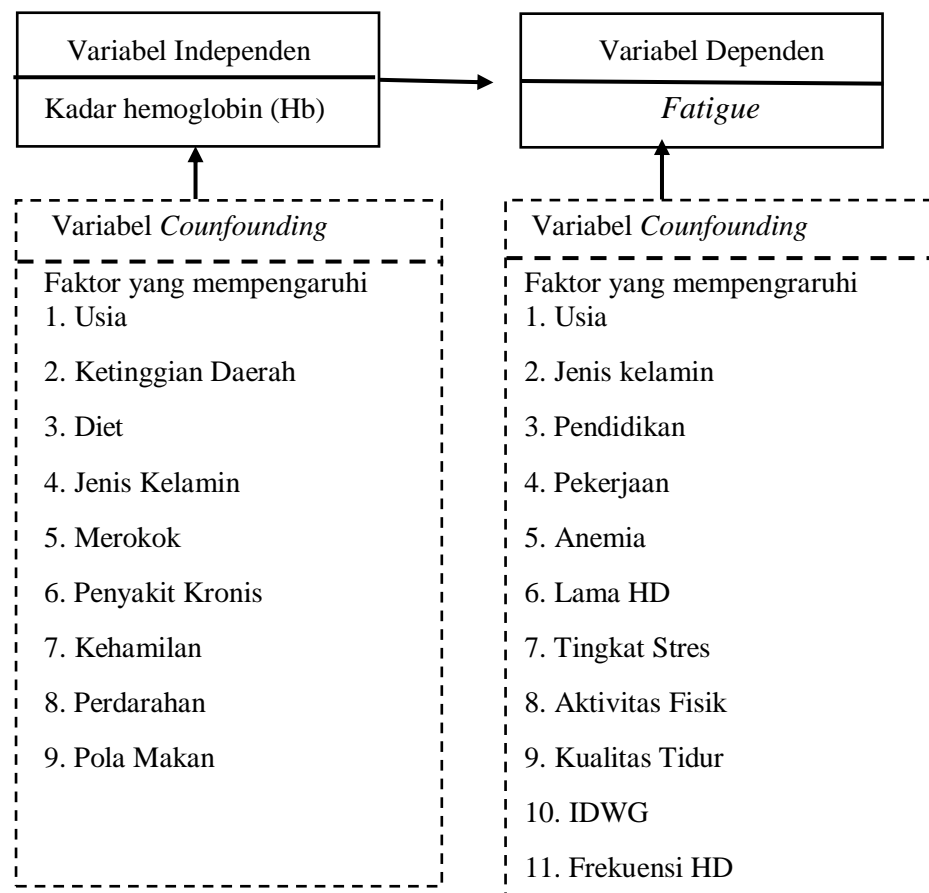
Variabel Independen

Kadar hemoglobin (Hb)

Variabel Dependen

*Fatigue*

Variabel *Counfounding*

Faktor yang mempengaruhi
1. Usia
2. Ketinggian Daerah
3. Diet
4. Jenis Kelamin
5. Merokok
6. Penyakit Kronis
7. Kehamilan
8. Perdarahan
9. Pola Makan

Variabel *Counfounding*

Faktor yang mempengrauhi
1. Usia
2. Jenis kelamin
3. Pendidikan
4. Pekerjaan
5. Anemia
6. Lama HD
7. Tingkat Stres
8. Aktivitas Fisik
9. Kualitas Tidur
10. IDWG
11. Frekuensi HD